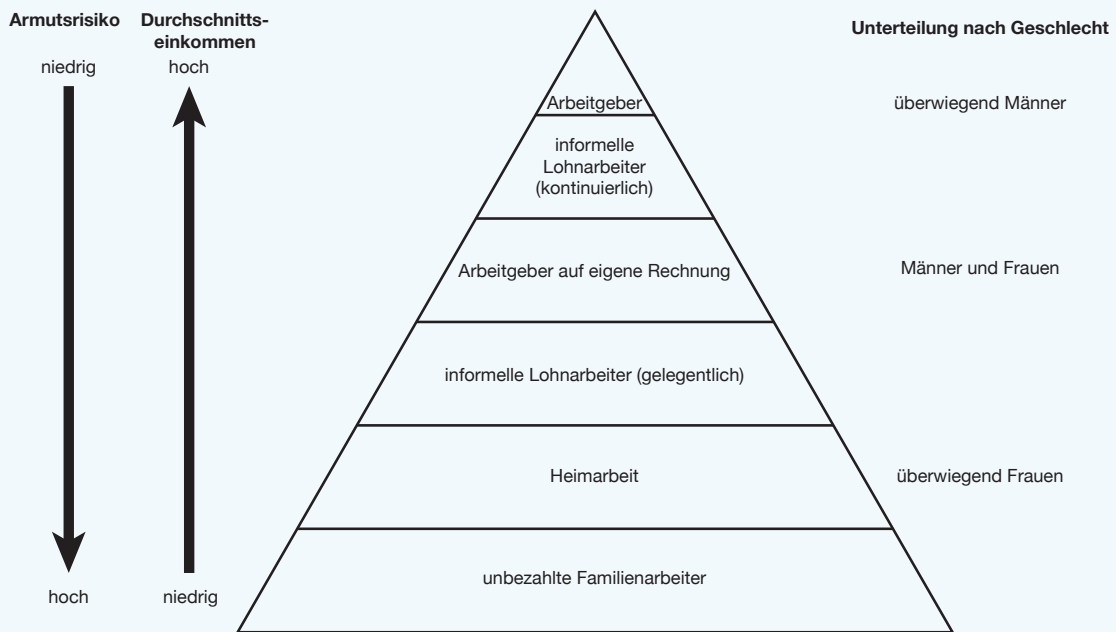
Armutsrisiko

niedrig

hoch

Durchschnittseinkommen

hoch

niedrig

Arbeitgeber

informelle Lohnarbeiter (kontinuierlich)

Arbeitgeber auf eigene Rechnung

informelle Lohnarbeiter (gelegentlich)

Heimarbeit

unbezahlte Familienarbeiter

Unterteilung nach Geschlecht

überwiegend Männer

Männer und Frauen

überwiegend Frauen